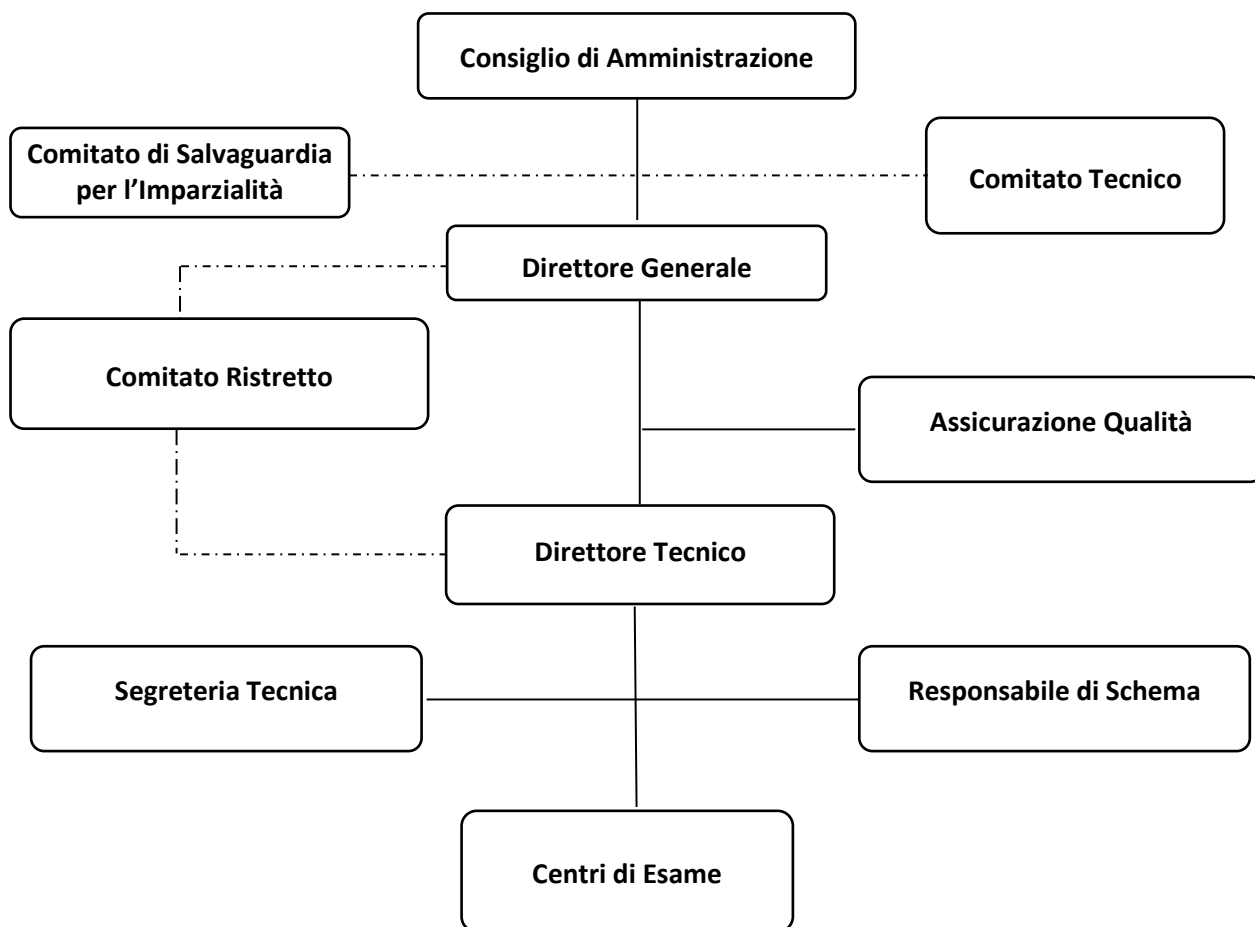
Consiglio di Amministrazione

Comitato di Salvaguardia per l'Imparzialità

Comitato Tecnico

Direttore Generale

Comitato Ristretto

Assicurazione Qualità

Direttore Tecnico

Segreteria Tecnica

Responsabile di Schema

Centri di Esame